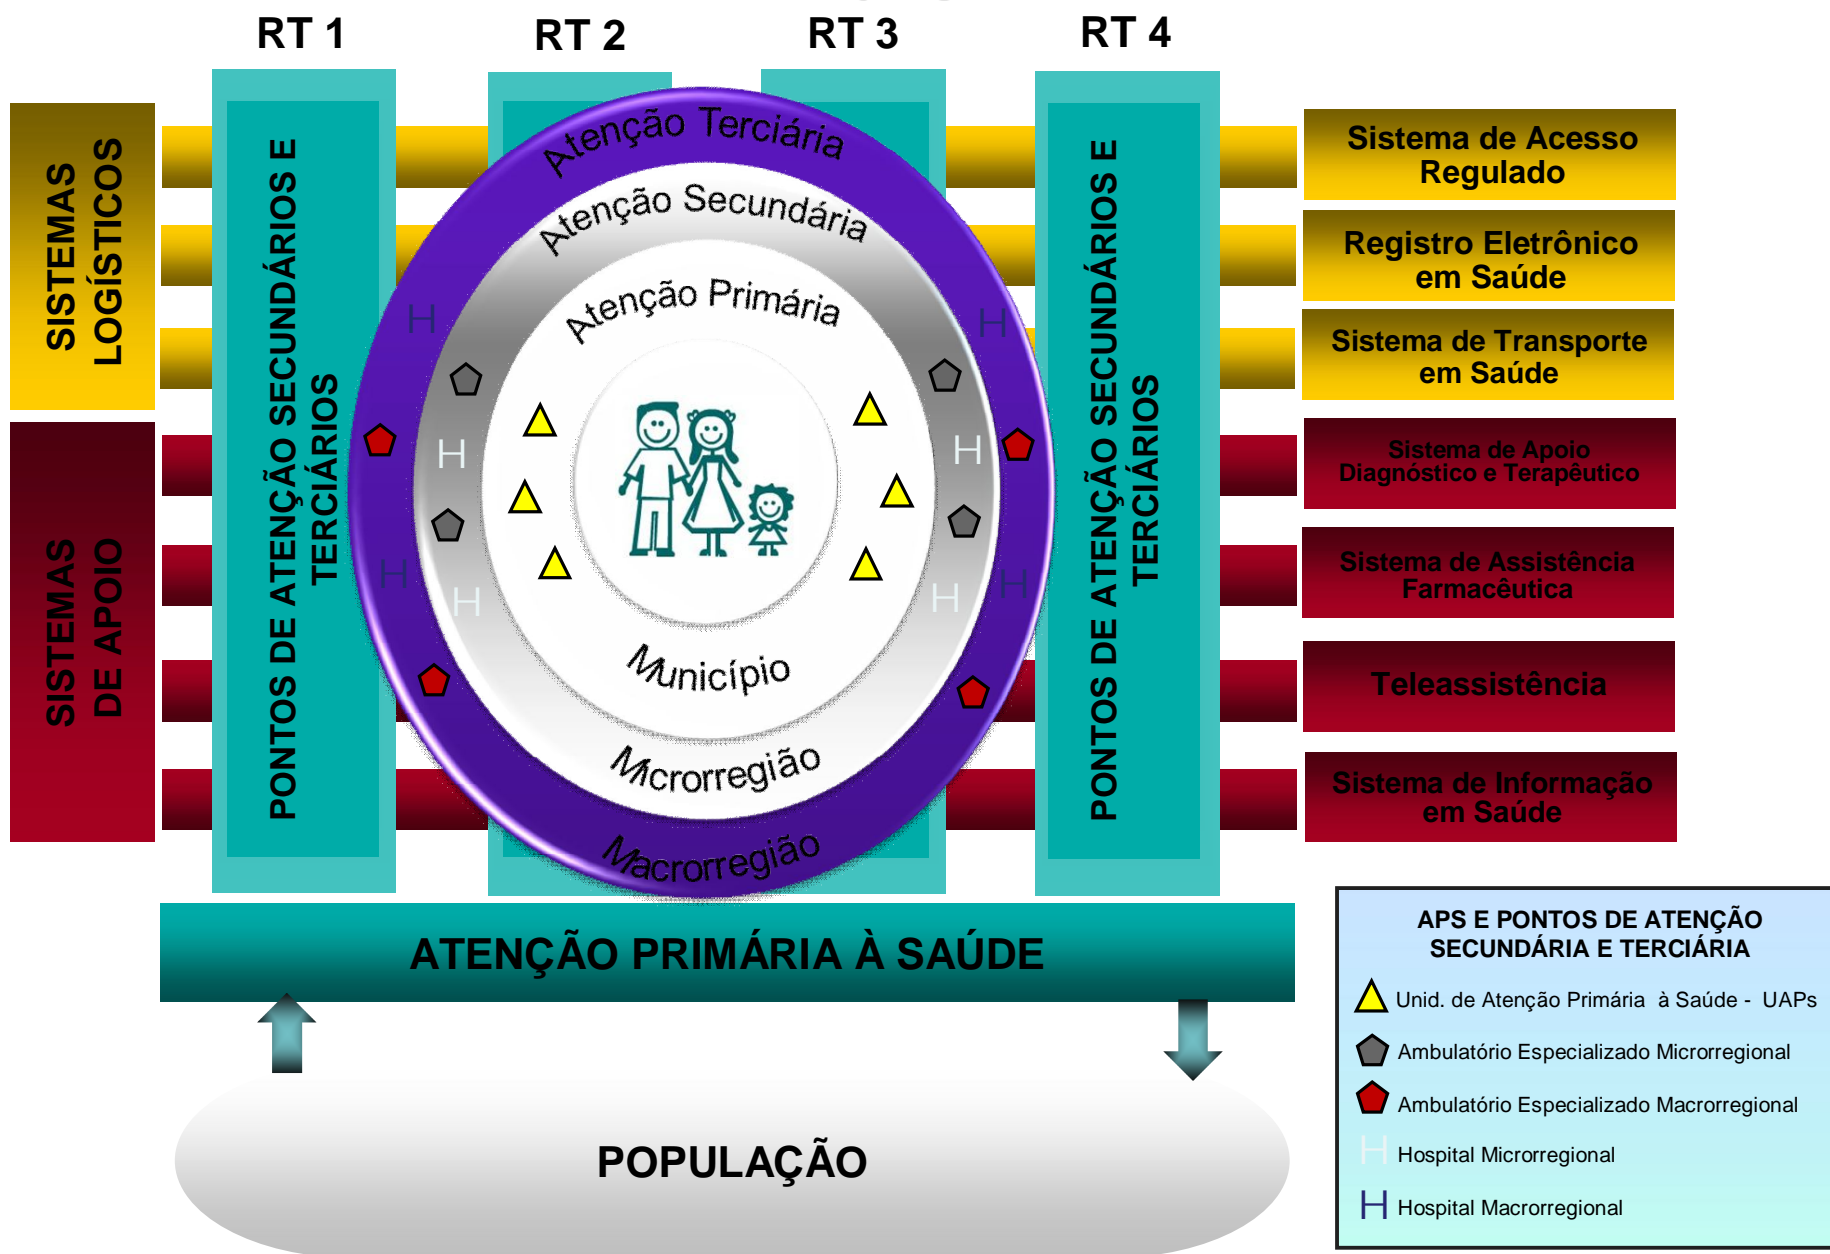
RT 1
RT 2
RT 3
RT 4

SISTEMAS LOGÍSTICOS

SISTEMAS DE APOIO

PONTOS DE ATENÇÃO SECUNDÁRIOS E TERCIÁRIOS

Atenção Terciária
Atenção Secundária
Atenção Primária
Município
Microrregião
Macrorregião

H H H H H H H H

PONTOS DE ATENÇÃO SECUNDÁRIOS E TERCIÁRIOS

Sistema de Acesso Regulado
Registro Eletrônico em Saúde
Sistema de Transporte em Saúde
Sistema de Apoio Diagnóstico e Terapêutico
Sistema de Assistência Farmacêutica
Teleassistência
Sistema de Informação em Saúde

ATENÇÃO PRIMÁRIA À SAÚDE

POPULAÇÃO

APS E PONTOS DE ATENÇÃO SECUNDÁRIA E TERCIÁRIA
Unid. de Atenção Primária à Saúde - UAPs
Ambulatório Especializado Microrregional
Ambulatório Especializado Macrorregional
H Hospital Microrregional
H Hospital Macrorregional